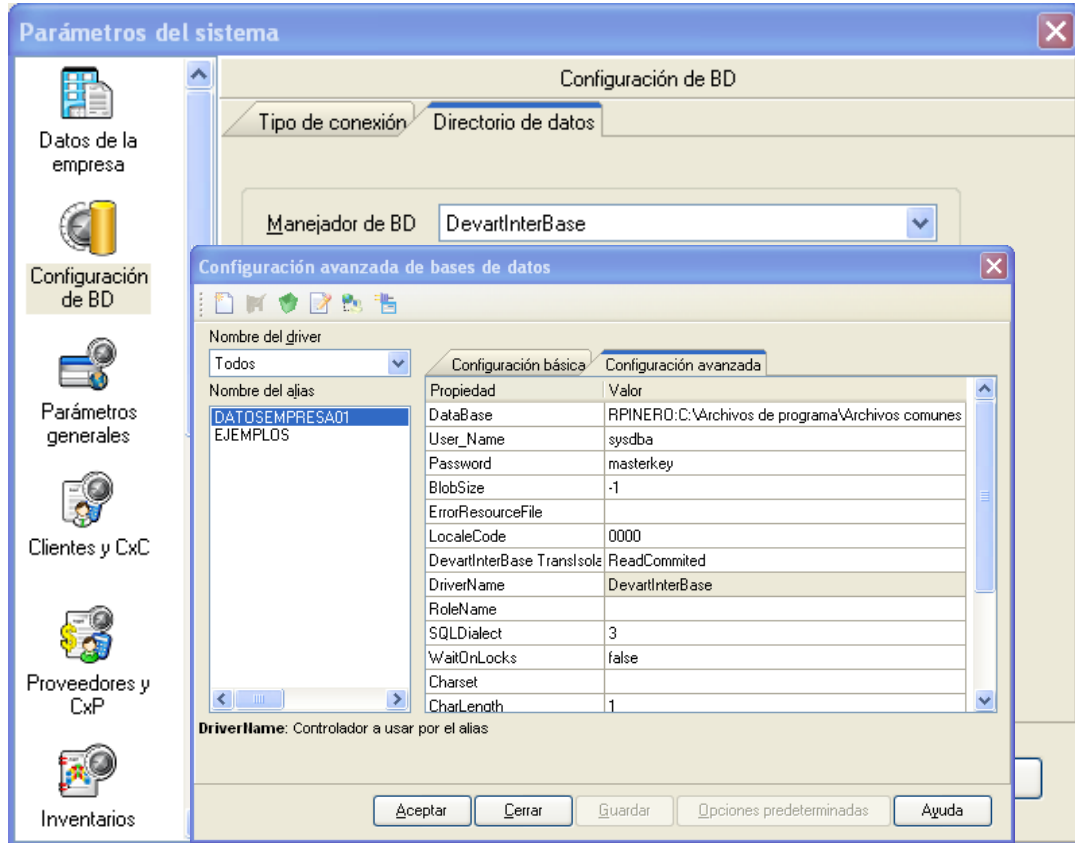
Parámetros del sistema

Datos de la empresa

Configuración de BD

Parámetros generales

Clientes y CxC

Proveedores y CxP

Inventarios

Configuración de BD

Tipo de conexión | Directorio de datos

Manejador de BD DevartInterBase

Configuración avanzada de bases de datos

Nombre del driver
Todos
Nombre del alias
DATOSEMPRESA01
EJEMPLOS

Configuración básica | Configuración avanzada

| Propiedad | Valor |
|---|---|
| DataBase | RPINERO:C:\Archivos de programa\Archivos comunes |
| User_Name | sysdba |
| Password | masterkey |
| BlobSize | -1 |
| ErrorResourceFile | |
| LocaleCode | 0000 |
| DevartInterBase TransIsola | ReadCommited |
| DriverName | DevartInterBase |
| RoleName | |
| SQLDialect | 3 |
| WaitOnLocks | false |
| Charset | |
| CharLength | 1 |

DriverName: Controlador a usar por el alias

Aceptar | Cerrar | Guardar | Opciones predeterminadas | Ayuda